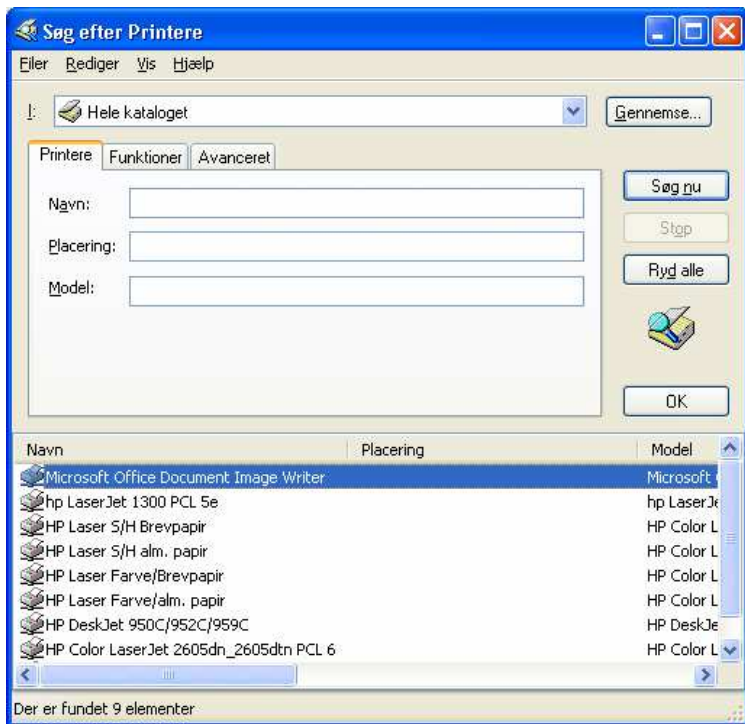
Søg efter Printere

Filer Rediger Vis Hjælp

I: Hele kataloget

Gennemse...

Printere | Funktioner | Avanceret

Navn:

Placering:

Model:

Søg nu

Stop

Ryd alle

OK

| Navn | Placering | Model |
|---|---|---|
| Microsoft Office Document Image Writer | | Microsoft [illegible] |
| hp LaserJet 1300 PCL 5e | | hp LaserJe |
| HP Laser S/H Brevpapir | | HP Color L |
| HP Laser S/H alm. papir | | HP Color L |
| HP Laser Farve/Brevpapir | | HP Color L |
| HP Laser Farve/alm. papir | | HP Color L |
| HP DeskJet 950C/952C/959C | | HP DeskJe |
| HP Color LaserJet 2605dn_2605dtn PCL 6 | | HP Color L |

Der er fundet 9 elementer